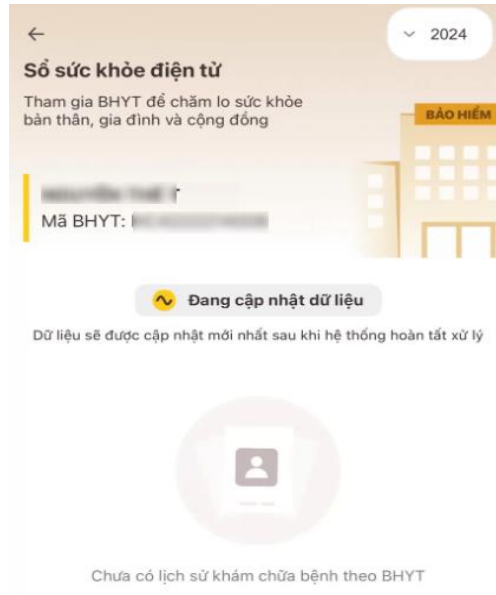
←

2024

Sổ sức khỏe điện tử

Tham gia BHYT để chăm lo sức khỏe bản thân, gia đình và cộng đồng

BẢO HIỂM

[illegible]

Mã BHYT: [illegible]

Đang cập nhật dữ liệu

Dữ liệu sẽ được cập nhật mới nhất sau khi hệ thống hoàn tất xử lý

Chưa có lịch sử khám chữa bệnh theo BHYT